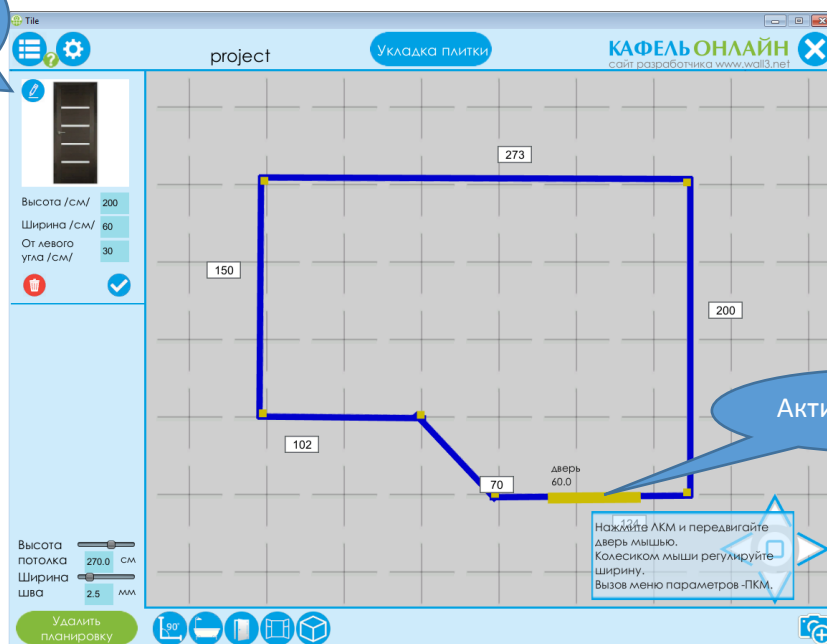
Tile

project

Укладка плитки

КАФЕЛЬ ОНЛАЙН
сайт разработчика www.wall3.net

Высота /см/ 200
Ширина /см/ 60
От левого угла /см/ 30

273
150
200
102
70
дверь 60.0
124

Акти

Нажмите ЛКМ и передвигайте дверь мышью.
Колесиком мыши регулируйте ширину.
Вызов меню параметров -ПКМ.

Высота потолка 270.0 см
Ширина шва 2.5 мм

Удалить планировку

90°